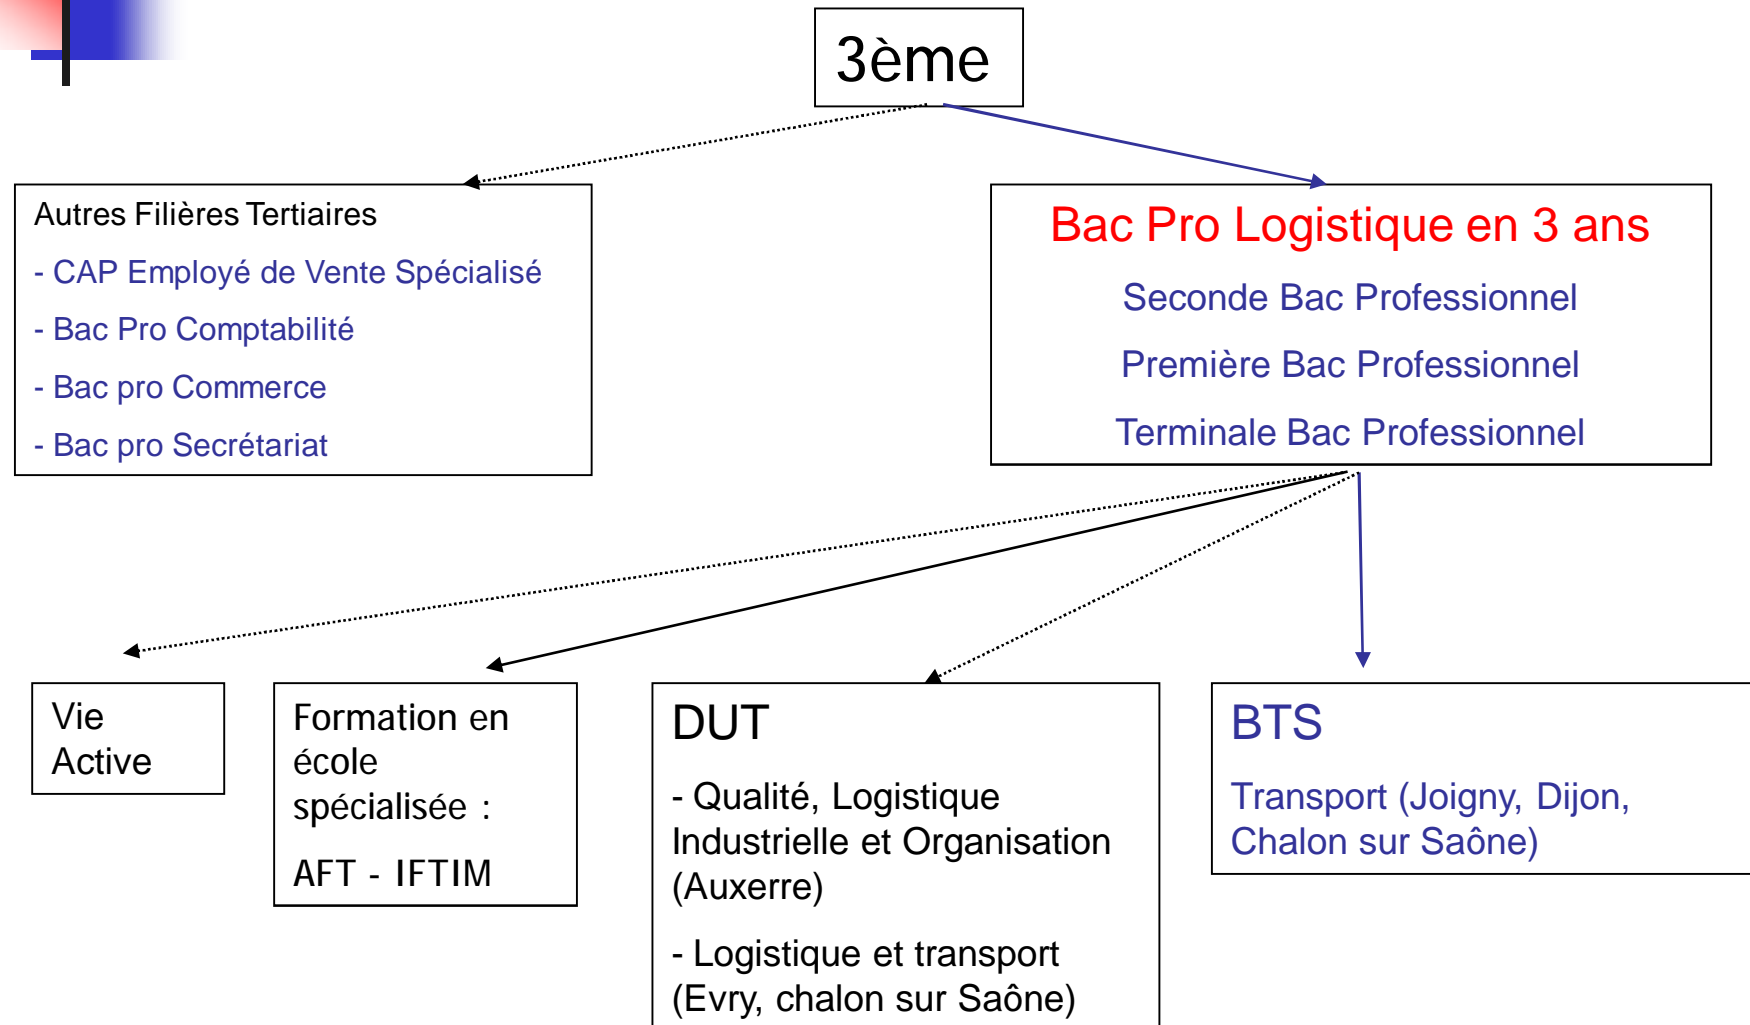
3ème

Autres Filières Tertiaires

- CAP Employé de Vente Spécialisé

- Bac Pro Comptabilité

- Bac pro Commerce

- Bac pro Secrétariat

Bac Pro Logistique en 3 ans

Seconde Bac Professionnel

Première Bac Professionnel

Terminale Bac Professionnel

Vie Active

Formation en école spécialisée :

AFT - IFTIM

DUT

- Qualité, Logistique Industrielle et Organisation (Auxerre)

- Logistique et transport (Evry, chalon sur Saône)

BTS

Transport (Joigny, Dijon, Chalon sur Saône)